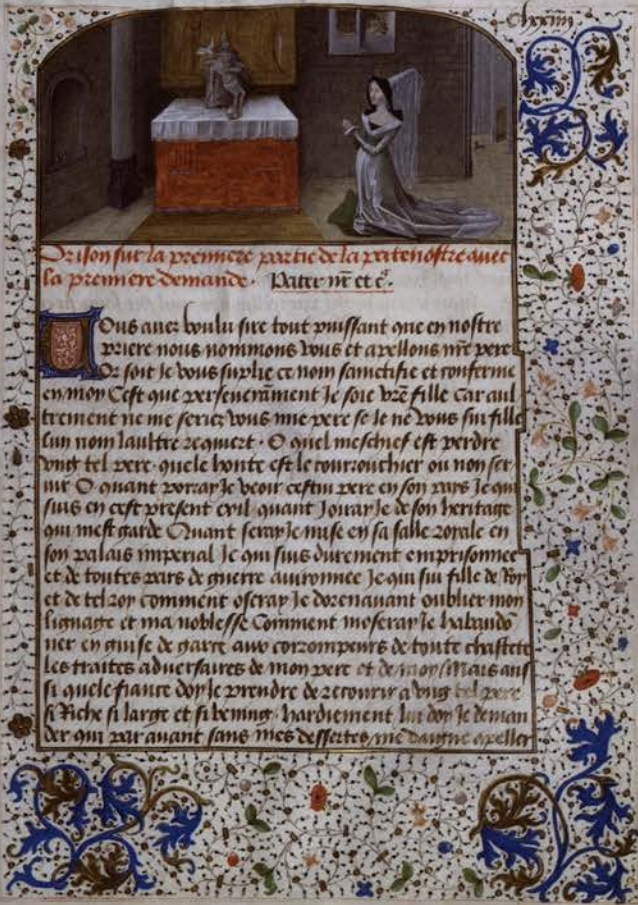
Cxxviij

Orison sur la premiere partie de la patrenostre avec sa premiere demande. Pater nr et c.

Vous avez voulu sire tout puissant que en nostre priere nous nommons vous et apellons nr pere Or soit je vous suplie et nom sanctifie et conferme en moy Cest que perseueramment je soie vre fille car aultrement ne me seriez vous mie pere se je ne vous suis fille lun nom laultre requiert. O quel meschief est perdre vng tel pere quele honte est le tourjourchier ou non servir O quant poray je veoir cestui pere en son pays je qui suis en cest present exil quant Jouiray je de son heritaige qui mest garde Quant seray je mise en sa salle royale en son palais imperial Je qui suis durement emprisonnee et de toutes pars de guerre auironnee Je qui suis fille de Roy et de tel roy comment oseray je dorenauant oublier mon lignaige et ma noblesse Comment meseray je habandonner en guise de garce aux corrompeurs de toute chastete les traites aduersaires de mon pere et de moy. Mais ainsi quele fiance doy je prendre de retourner a vng tel pere si Riche si large et si benigne hardiement lui doy je demander qui par auant sans mes desertes me daygne apeller